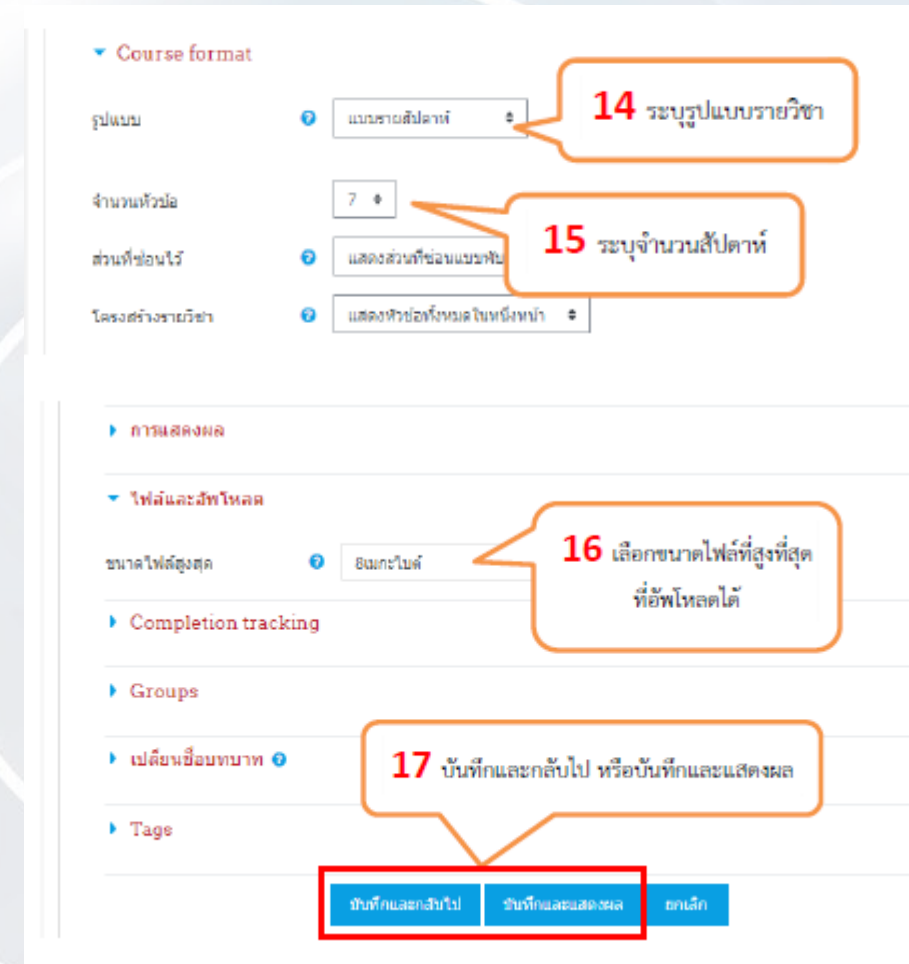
Course format

รูปแบบ

แบบรายสัปดาห์

14 ระบุรูปแบบรายวิชา

จำนวนหัวข้อ

7

15 ระบุจำนวนสัปดาห์

ส่วนที่ซ่อนไว้

แสดงส่วนที่ซ่อนแบบพับ

โครงสร้างรายวิชา

แสดงหัวข้อทั้งหมดในหนึ่งหน้า

การแสดงผล

ไฟล์และอัพโหลด

ขนาดไฟล์สูงสุด

8เมกะไบต์

16 เลือกขนาดไฟล์ที่สูงที่สุดที่อัพโหลดได้

Completion tracking

Groups

เปลี่ยนชื่อบทบาท

17 บันทึกและกลับไป หรือบันทึกและแสดงผล

Tags

บันทึกและกลับไป

บันทึกและแสดงผล

ยกเลิก